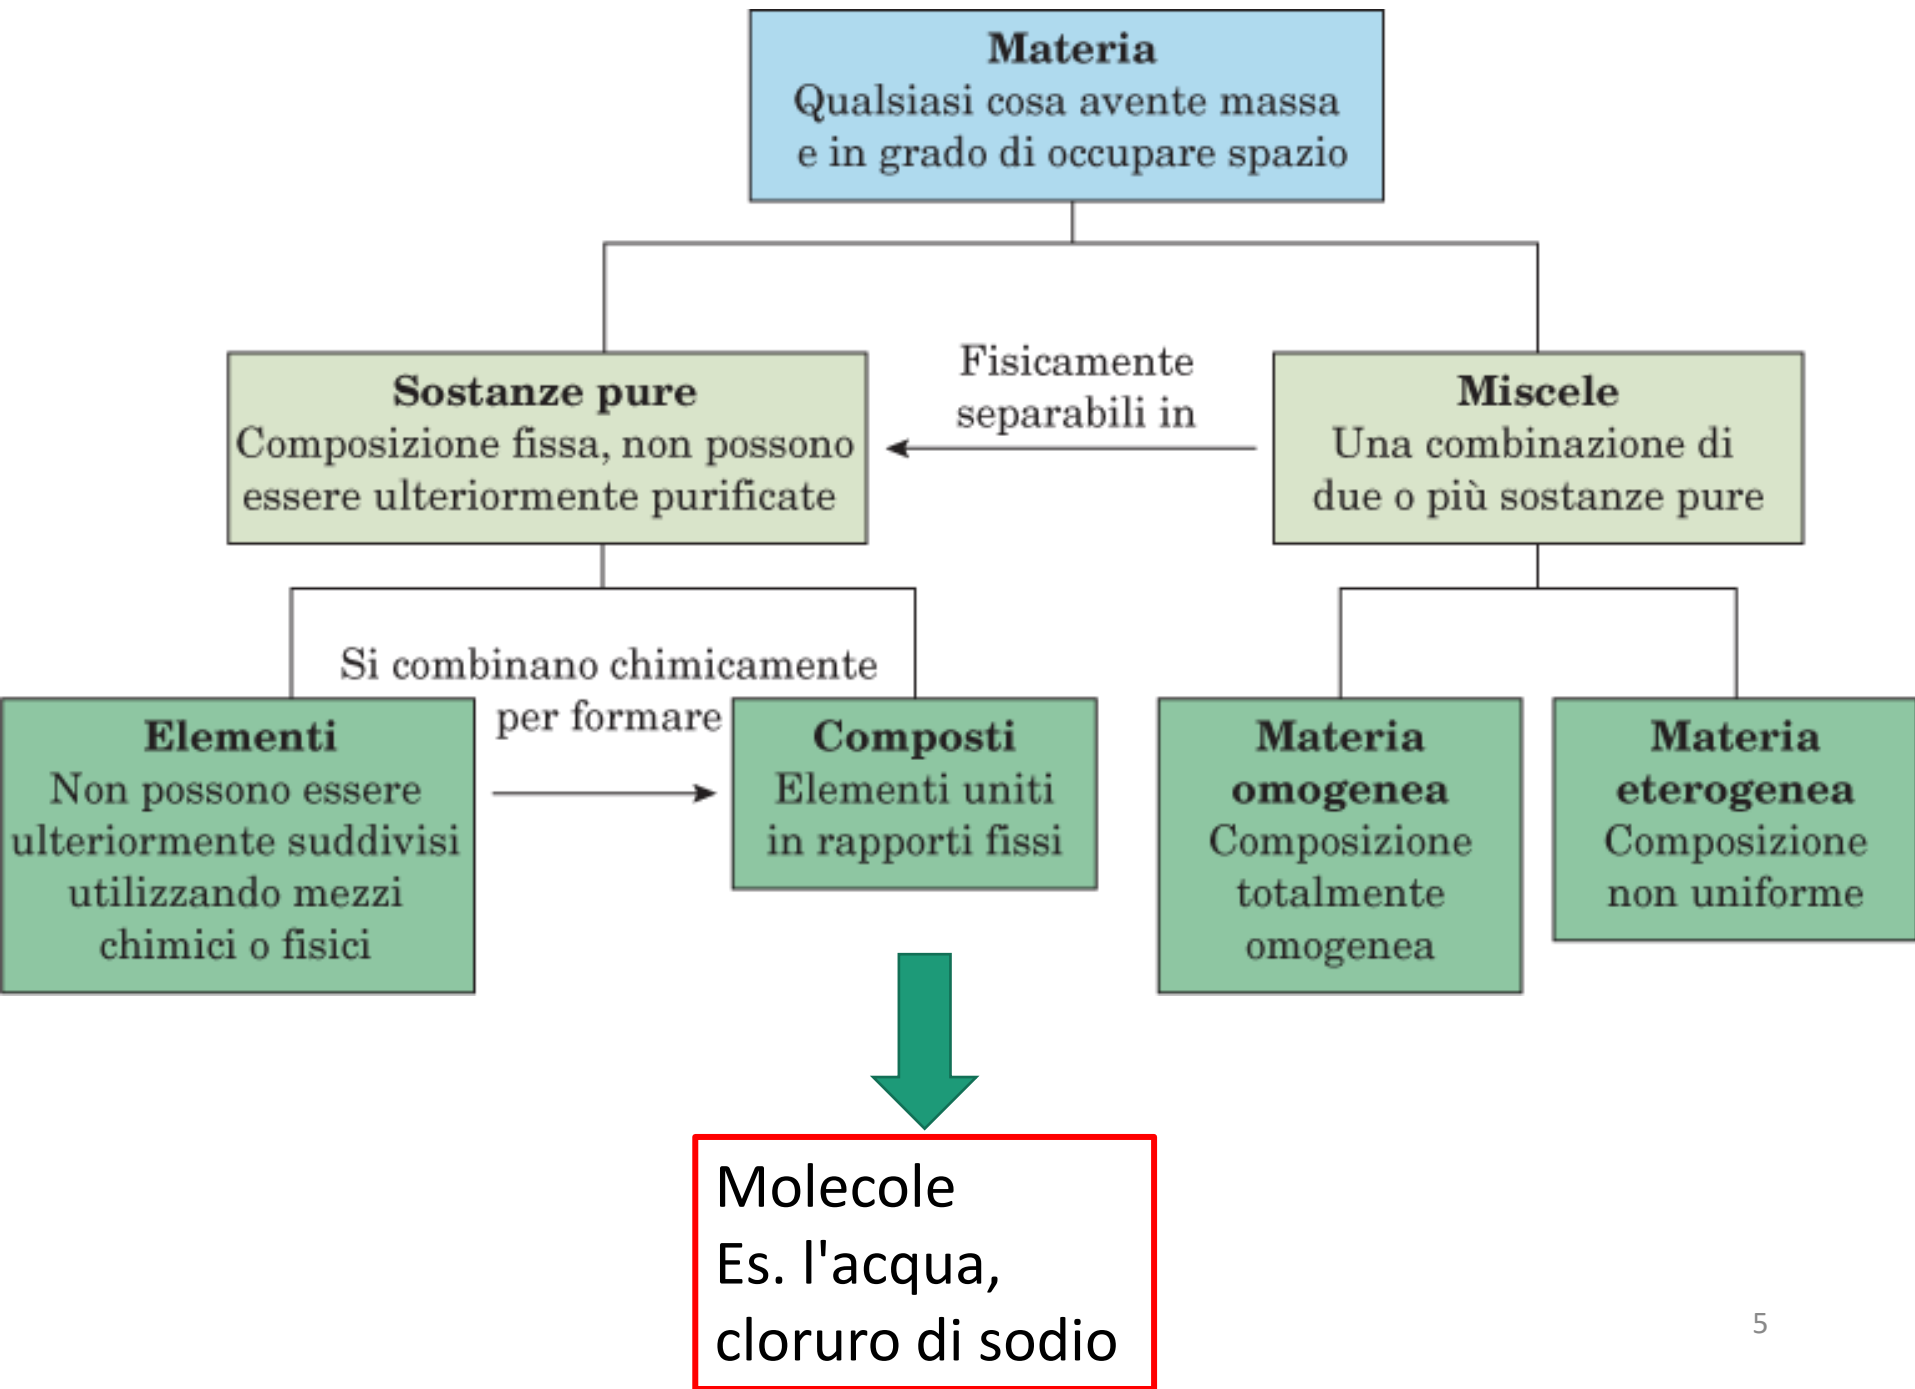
Materia
Qualsiasi cosa avente massa e in grado di occupare spazio

Sostanze pure
Composizione fissa, non possono essere ulteriormente purificate

Fisicamente separabili in

Miscele
Una combinazione di due o più sostanze pure

Elementi
Non possono essere ulteriormente suddivisi utilizzando mezzi chimici o fisici

Si combinano chimicamente per formare

Composti
Elementi uniti in rapporti fissi

Materia omogenea
Composizione totalmente omogenea

Materia eterogenea
Composizione non uniforme

Molecole
Es. l'acqua, cloruro di sodio

5